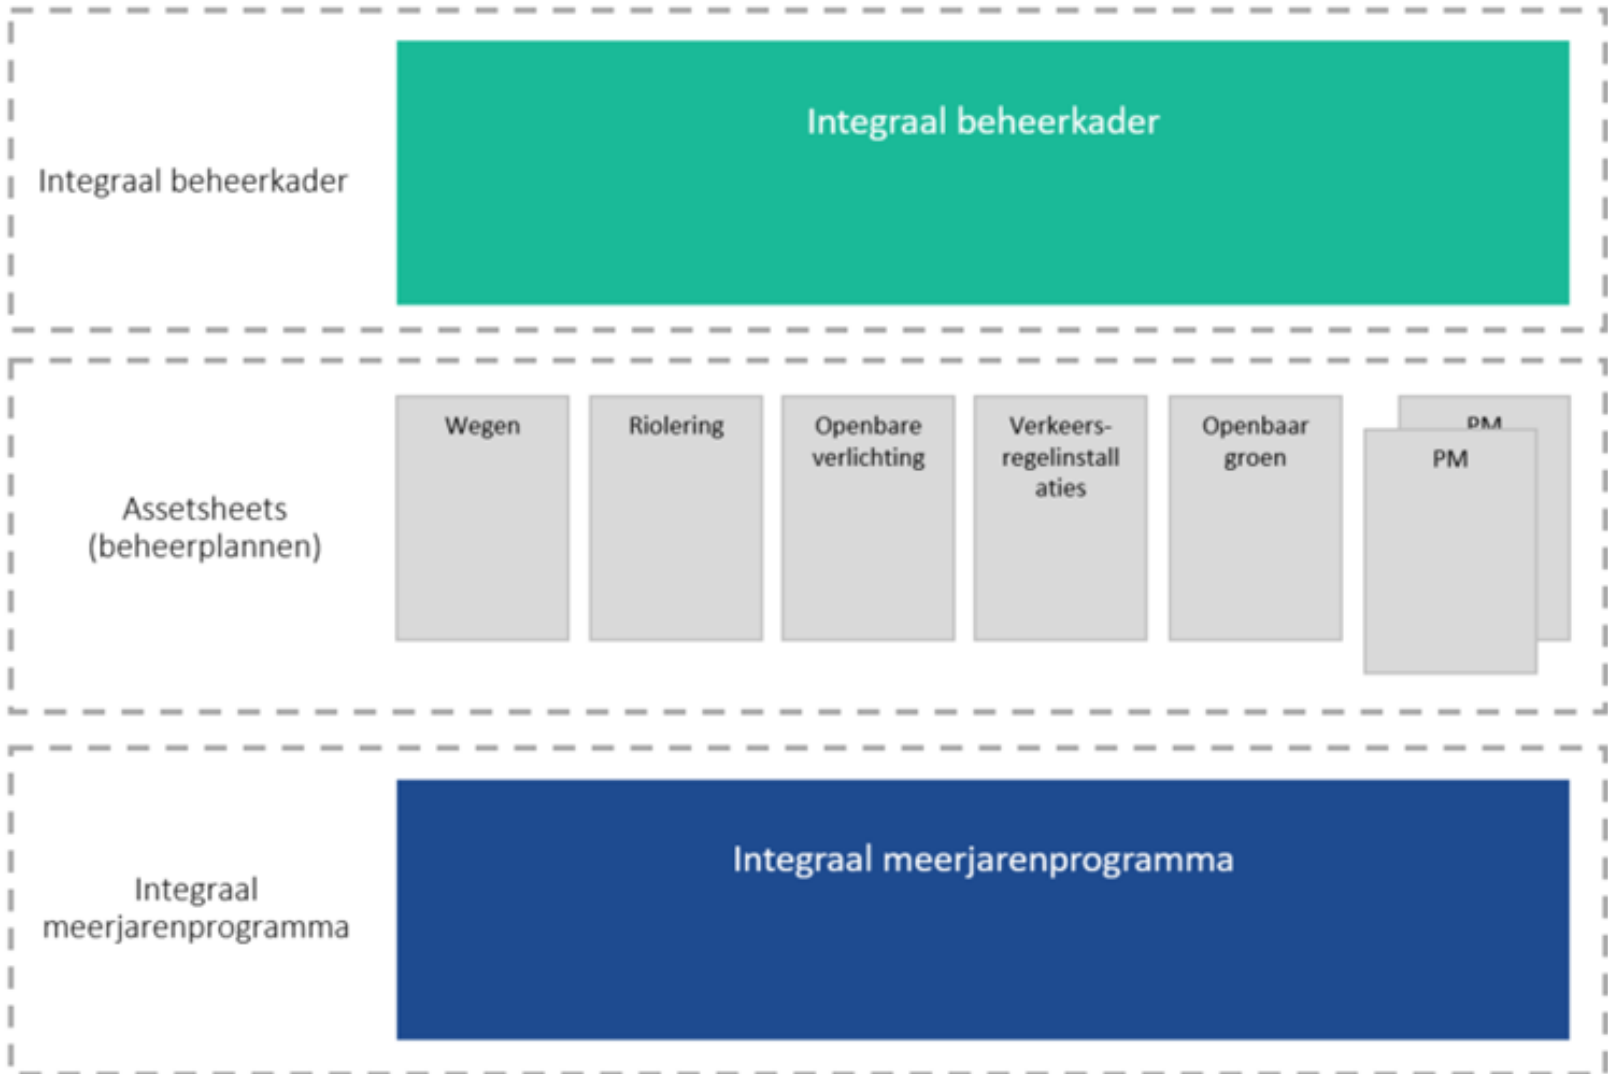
Integraal beheerkader

Integraal beheerkader

Assetsheets (beheerplannen)

Wegen

Riolering

Openbare verlichting

Verkeers-regelinstallaties

Openbaar groen

PM

PM

Integraal meerjarenprogramma

Integraal meerjarenprogramma